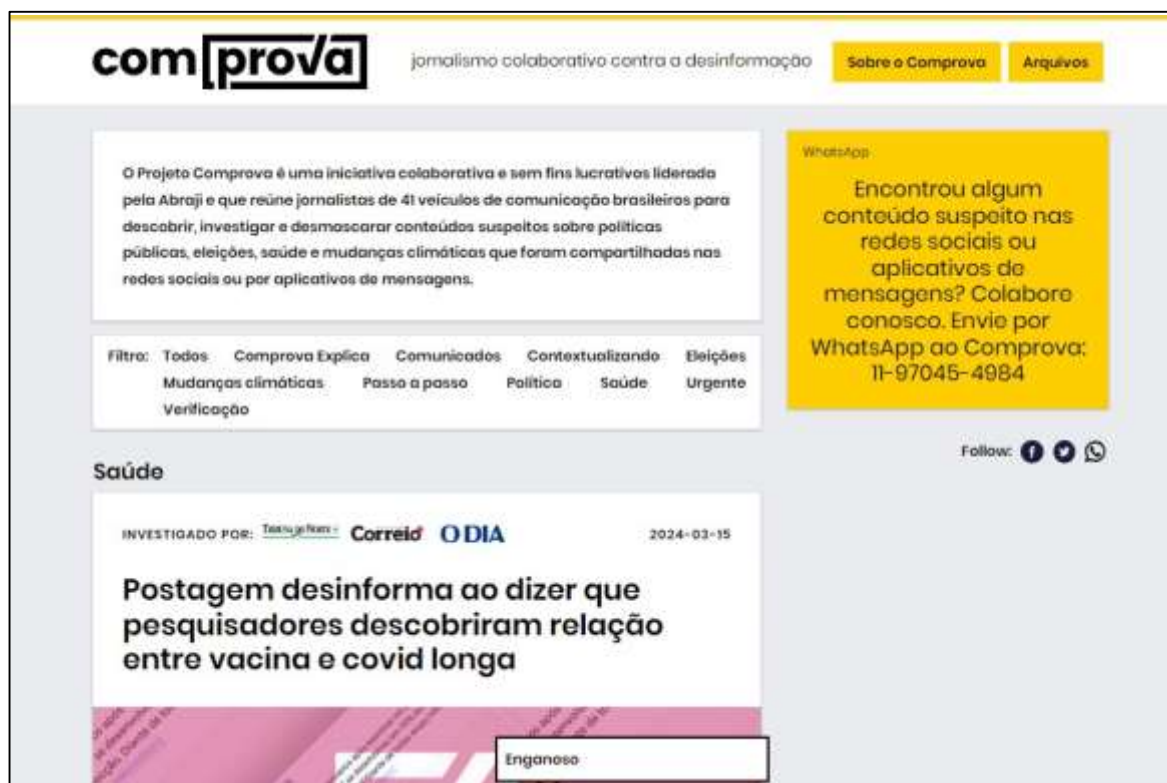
com[prova]

jornalismo colaborativo contra a desinformação

Sobre o Comprova

Arquivos

O Projeto Comprova é uma iniciativa colaborativa e sem fins lucrativos liderada pela Abraji e que reúne jornalistas de 41 veículos de comunicação brasileiros para descobrir, investigar e desmascarar conteúdos suspeitos sobre políticas públicas, eleições, saúde e mudanças climáticas que foram compartilhadas nas redes sociais ou por aplicativos de mensagens.

Filtro: Todos Comprova Explica Comunicados Contextualizando Eleições Mudanças climáticas Passo a passo Política Saúde Urgente Verificação

WhatsApp

Encontrou algum conteúdo suspeito nas redes sociais ou aplicativos de mensagens? Colabore conosco. Envie por WhatsApp ao Comprova: 11-97045-4984

Follow:

Saúde

INVESTIGADO POR: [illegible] Correio O DIA

2024-03-15

Postagem desinforma ao dizer que pesquisadores descobriram relação entre vacina e covid longa

Enganoso